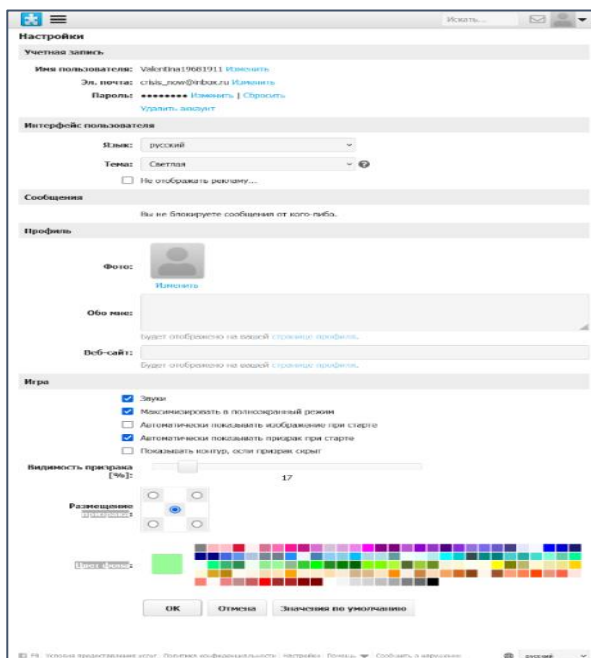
Искать...

Настройки

Учетная запись

Имя пользователя: Valentina19681911 Изменить

Эл. почта: crisis_now@inbox.ru Изменить

Пароль: •••••••• Изменить | Сбросить

Удалить аккаунт

Интерфейс пользователя

Язык: русский

Тема: Светлая

Не отображать рекламу...

Сообщения

Вы не блокируете сообщения от кого-либо.

Профиль

Фото:

Изменить

Обо мне:

Будет отображено на вашей странице профиля.

Веб-сайт:

Будет отображено на вашей странице профиля.

Игра

Звуки

Максимизировать в полноэкранный режим

Автоматически показывать изображение при старте

Автоматически показывать призрак при старте

Показывать контур, если призрак скрыт

Видимость призрака [%]:

17

Размещение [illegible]:

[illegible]:

OK Отмена Значения по умолчанию

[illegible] Условия предоставления услуг | Политика конфиденциальности | Настройки | Помощь | Сообщить о нарушении

русский